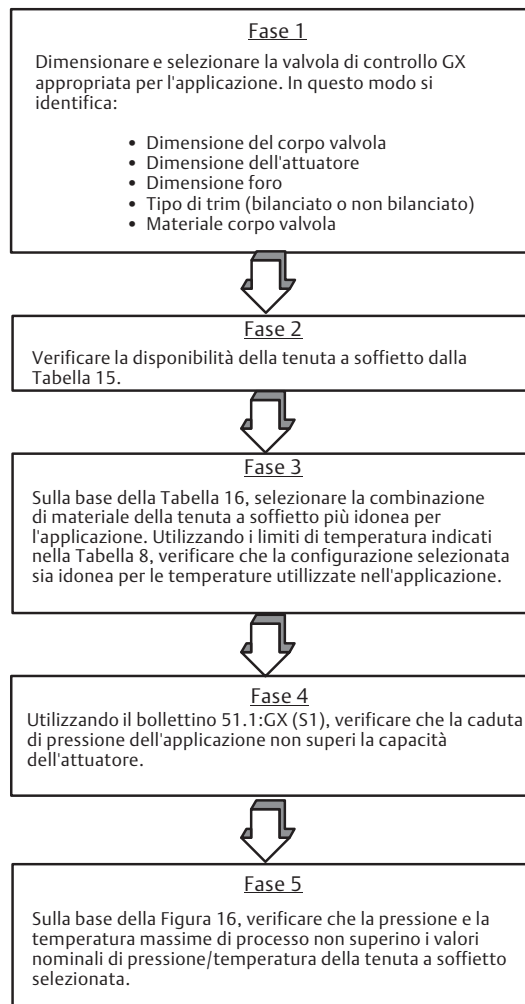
Fase 1

Dimensionare e selezionare la valvola di controllo GX appropriata per l'applicazione. In questo modo si identifica:

• Dimensione del corpo valvola
• Dimensione dell'attuatore
• Dimensione foro
• Tipo di trim (bilanciato o non bilanciato)
• Materiale corpo valvola

Fase 2

Verificare la disponibilità della tenuta a soffietto dalla Tabella 15.

Fase 3

Sulla base della Tabella 16, selezionare la combinazione di materiale della tenuta a soffietto più idonea per l'applicazione. Utilizzando i limiti di temperatura indicati nella Tabella 8, verificare che la configurazione selezionata sia idonea per le temperature utillizzate nell'applicazione.

Fase 4

Utilizzando il bollettino 51.1:GX (S1), verificare che la caduta di pressione dell'applicazione non superi la capacità dell'attuatore.

Fase 5

Sulla base della Figura 16, verificare che la pressione e la temperatura massime di processo non superino i valori nominali di pressione/temperatura della tenuta a soffietto selezionata.